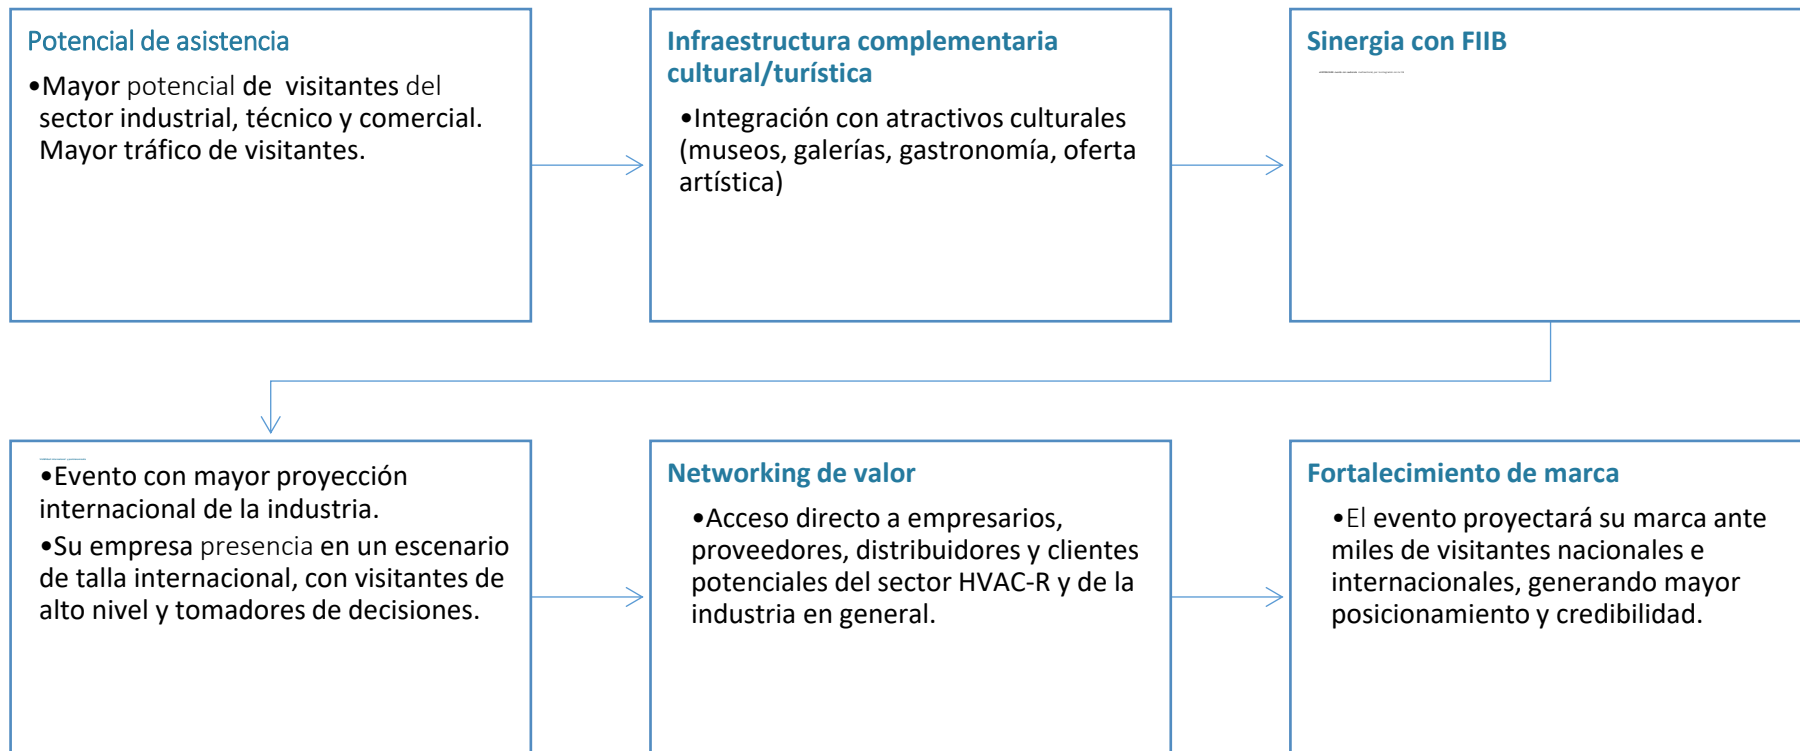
Potencial de asistencia

•Mayor potencial de visitantes del sector industrial, técnico y comercial. Mayor tráfico de visitantes.

Infraestructura complementaria cultural/turística

•Integración con atractivos culturales (museos, galerías, gastronomía, oferta artística)

Sinergia con FIIB

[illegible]

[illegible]

•Evento con mayor proyección internacional de la industria.

•Su empresa presencia en un escenario de talla internacional, con visitantes de alto nivel y tomadores de decisiones.

Networking de valor

•Acceso directo a empresarios, proveedores, distribuidores y clientes potenciales del sector HVAC-R y de la industria en general.

Fortalecimiento de marca

•El evento proyectará su marca ante miles de visitantes nacionales e internacionales, generando mayor posicionamiento y credibilidad.